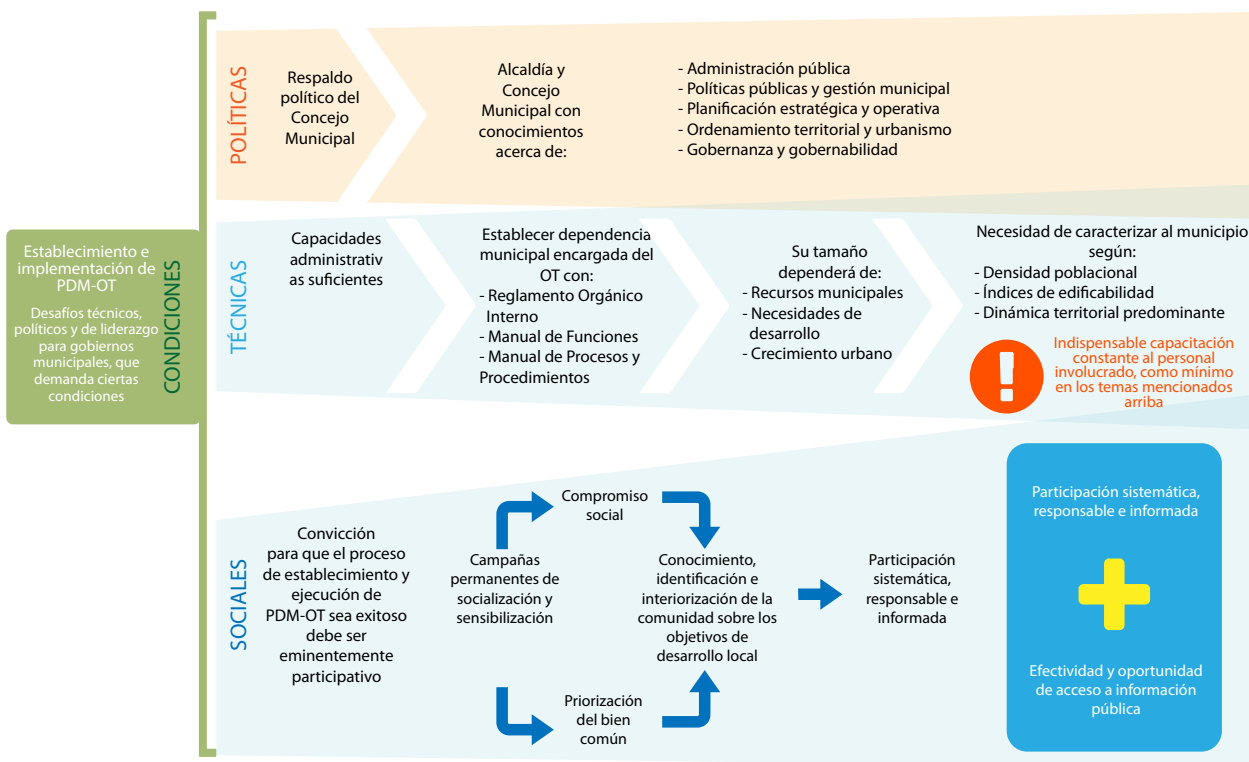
Establecimiento e implementación de PDM-OT

Desafíos técnicos, políticos y de liderazgo para gobiernos municipales, que demanda ciertas condiciones

CONDICIONES

POLÍTICAS

Respaldo político del Concejo Municipal

Alcaldía y Concejo Municipal con conocimientos acerca de:

- Administración pública
- Políticas públicas y gestión municipal
- Planificación estratégica y operativa
- Ordenamiento territorial y urbanismo
- Gobernanza y gobernabilidad

TÉCNICAS

Capacidades administrativ as suficientes

Establecer dependencia municipal encargada del OT con:
- Reglamento Orgánico Interno
- Manual de Funciones
- Manual de Procesos y Procedimientos

Su tamaño dependerá de:
- Recursos municipales
- Necesidades de desarrollo
- Crecimiento urbano

Necesidad de caracterizar al municipio según:
- Densidad poblacional
- Índices de edificabilidad
- Dinámica territorial predominante

!

Indispensable capacitación constante al personal involucrado, como mínimo en los temas mencionados arriba

SOCIALES

Convicción para que el proceso de establecimiento y ejecución de PDM-OT sea exitoso debe ser eminentemente participativo

Campañas permanentes de socialización y sensibilización

Compromiso social

Priorización del bien común

Conocimiento, identificación e interiorización de la comunidad sobre los objetivos de desarrollo local

Participación sistemática, responsable e informada

Participación sistemática, responsable e informada

Efectividad y oportunidad de acceso a información pública